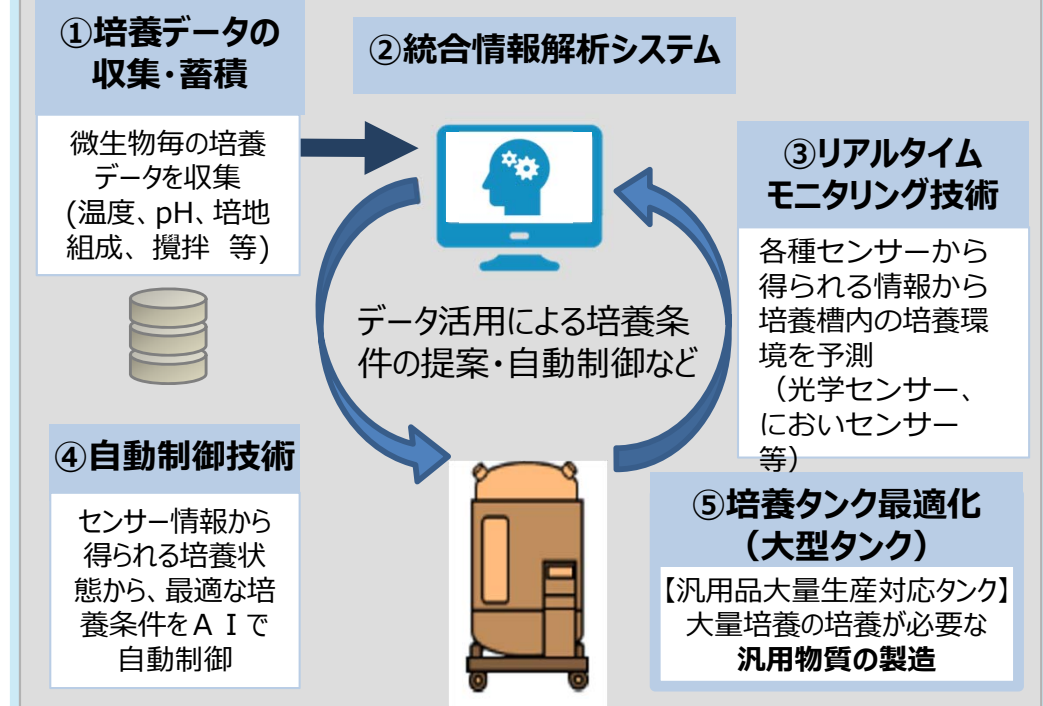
①培養データの収集・蓄積

微生物毎の培養データを収集
(温度、pH、培地組成、攪拌 等)

②統合情報解析システム

③リアルタイムモニタリング技術

各種センサーから得られる情報から培養槽内の培養環境を予測
（光学センサー、においセンサー等）

データ活用による培養条件の提案・自動制御など

④自動制御技術

センサー情報から得られる培養状態から、最適な培養条件をＡＩで自動制御

⑤培養タンク最適化
（大型タンク）

【汎用品大量生産対応タンク】
大量培養の培養が必要な
汎用物質の製造